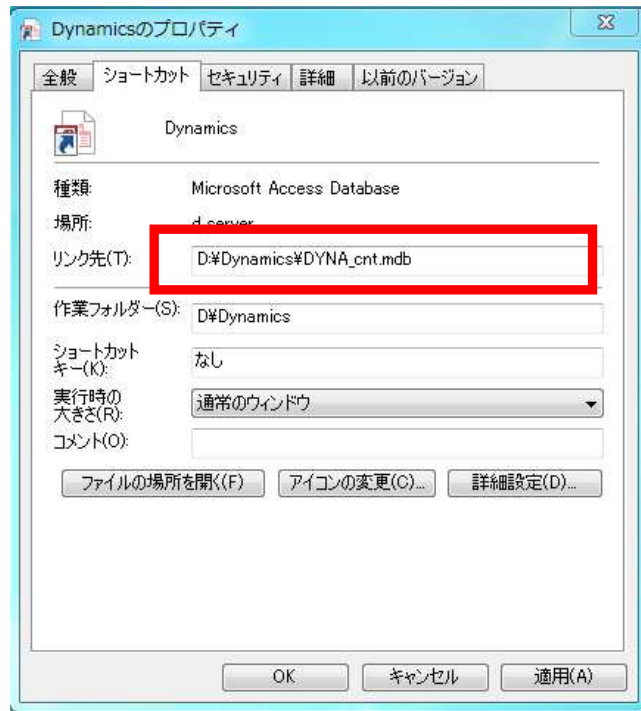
Dynamicsのプロパティ

全般 ショートカット セキュリティ 詳細 以前のバージョン

Dynamics

種類: Microsoft Access Database

場所: d-server

リンク先(T): D:¥Dynamics¥DYNA_cnt.mdb

作業フォルダー(S): D¥Dynamics

ショートカットキー(K): なし

実行時の大きさ(R): 通常のウィンドウ

コメント(O):

ファイルの場所を開く(F) アイコンの変更(C)... 詳細設定(D)...

OK キャンセル 適用(A)